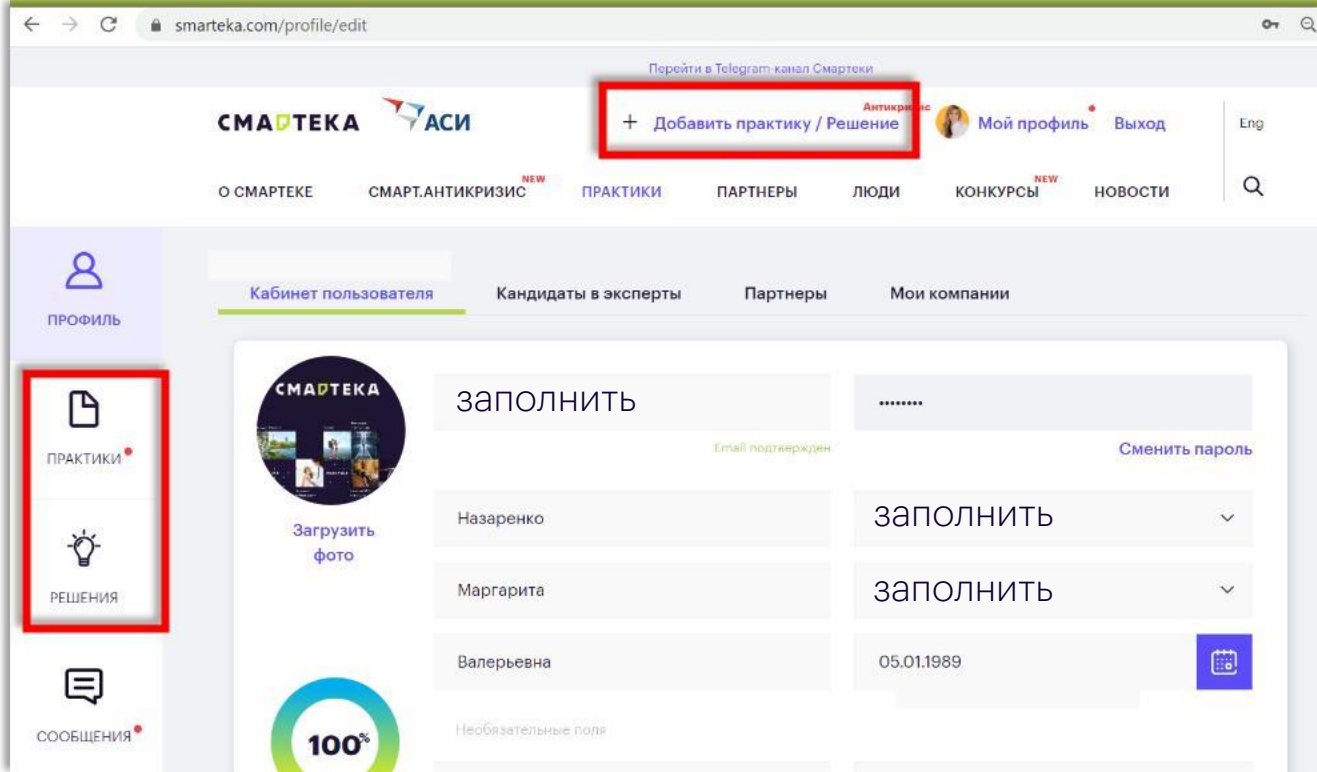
smarteka.com/profile/edit

Перейти в Telegram-канал Смартеки

СМАРТЕКА АСИ

+ Добавить практику / Решение Антикризис

Мой профиль Выход Eng

О СМАРТЕКЕ СМАРТ.АНТИКРИЗИС NEW ПРАКТИКИ ПАРТНЕРЫ ЛЮДИ КОНКУРСЫ NEW НОВОСТИ

ПРОФИЛЬ

ПРАКТИКИ

РЕШЕНИЯ

СООБЩЕНИЯ

Кабинет пользователя Кандидаты в эксперты Партнеры Мои компании

СМАРТЕКА

Загрузить фото

заполнить

Email подтвержден

••••••••

Сменить пароль

Назаренко

заполнить

Маргарита

заполнить

Валерьевна

05.01.1989

Необязательные поля

100%